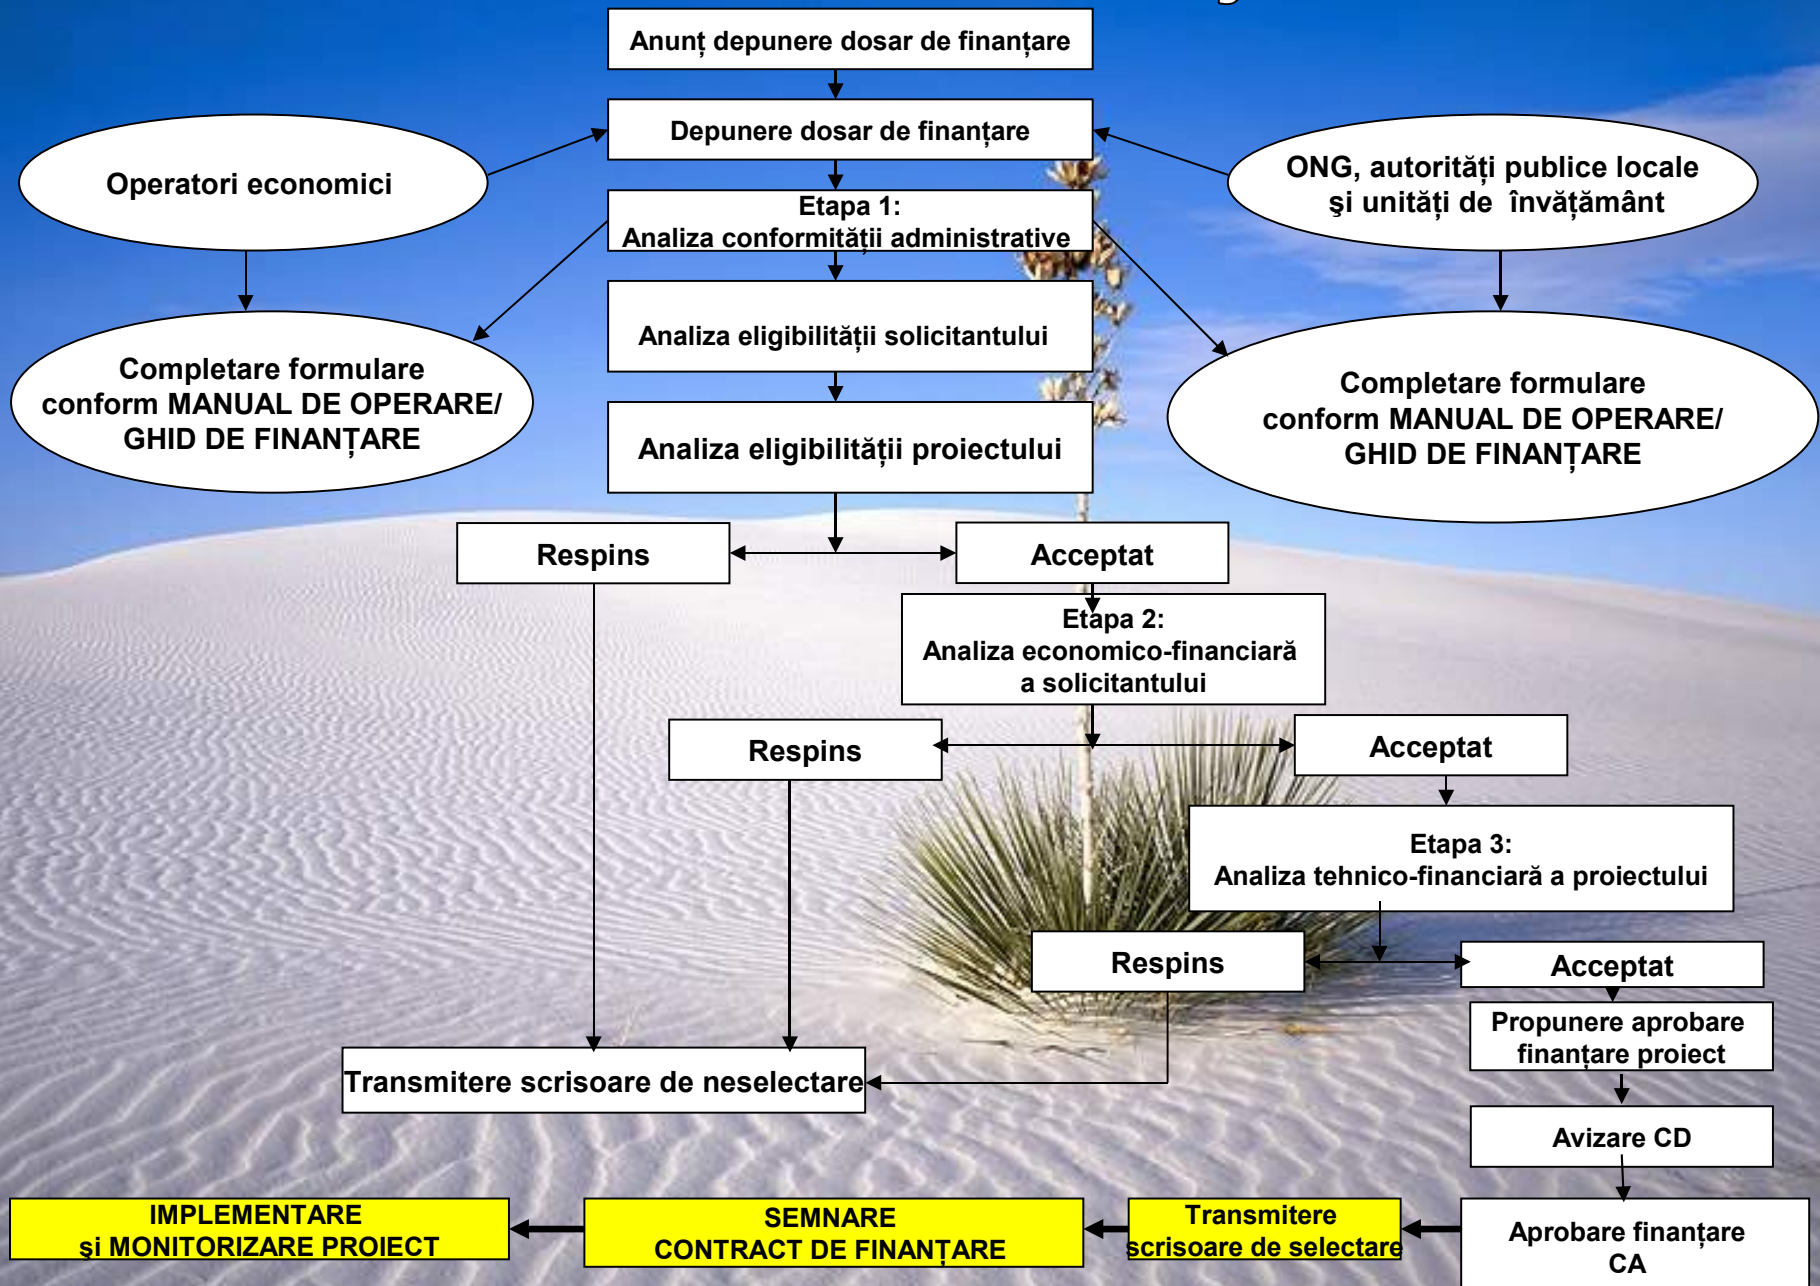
Anunț depunere dosar de finanțare

Depunere dosar de finanțare

Operatori economici

ONG, autorități publice locale şi unități de învățământ

Etapa 1:
Analiza conformității administrative

Completare formulare conform MANUAL DE OPERARE/ GHID DE FINANȚARE

Analiza eligibilității solicitantului

Completare formulare conform MANUAL DE OPERARE/ GHID DE FINANȚARE

Analiza eligibilității proiectului

Respins

Acceptat

Etapa 2:
Analiza economico-financiară a solicitantului

Respins

Acceptat

Etapa 3:
Analiza tehnico-financiară a proiectului

Respins

Acceptat

Propunere aprobare finanțare proiect

Transmitere scrisoare de neselectare

Avizare CD

IMPLEMENTARE şi MONITORIZARE PROIECT

SEMNARE CONTRACT DE FINANȚARE

Transmitere scrisoare de selectare

Aprobare finanțare CA